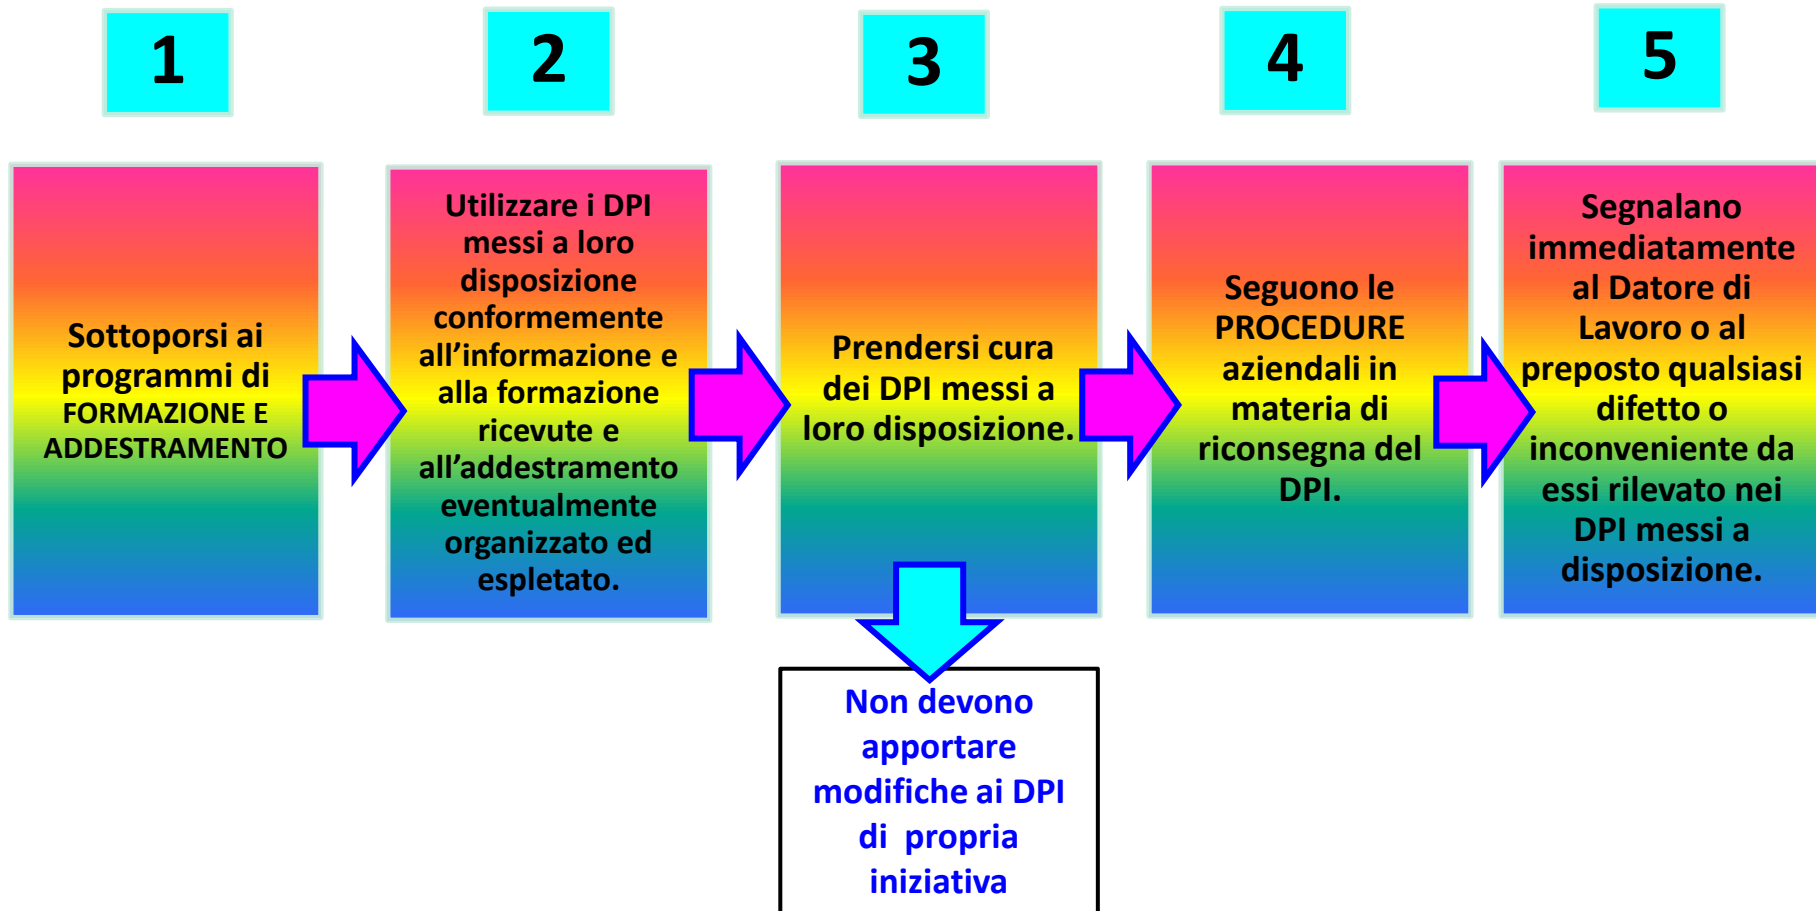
1

2

3

4

5

Sottoporsi ai programmi di FORMAZIONE E ADDESTRAMENTO

Utilizzare i DPI messi a loro disposizione conformemente all’informazione e alla formazione ricevute e all’addestramento eventualmente organizzato ed espletato.

Prendersi cura dei DPI messi a loro disposizione.

Non devono apportare modifiche ai DPI di propria iniziativa

Seguono le PROCEDURE aziendali in materia di riconsegna del DPI.

Segnalano immediatamente al Datore di Lavoro o al preposto qualsiasi difetto o inconveniente da essi rilevato nei DPI messi a disposizione.